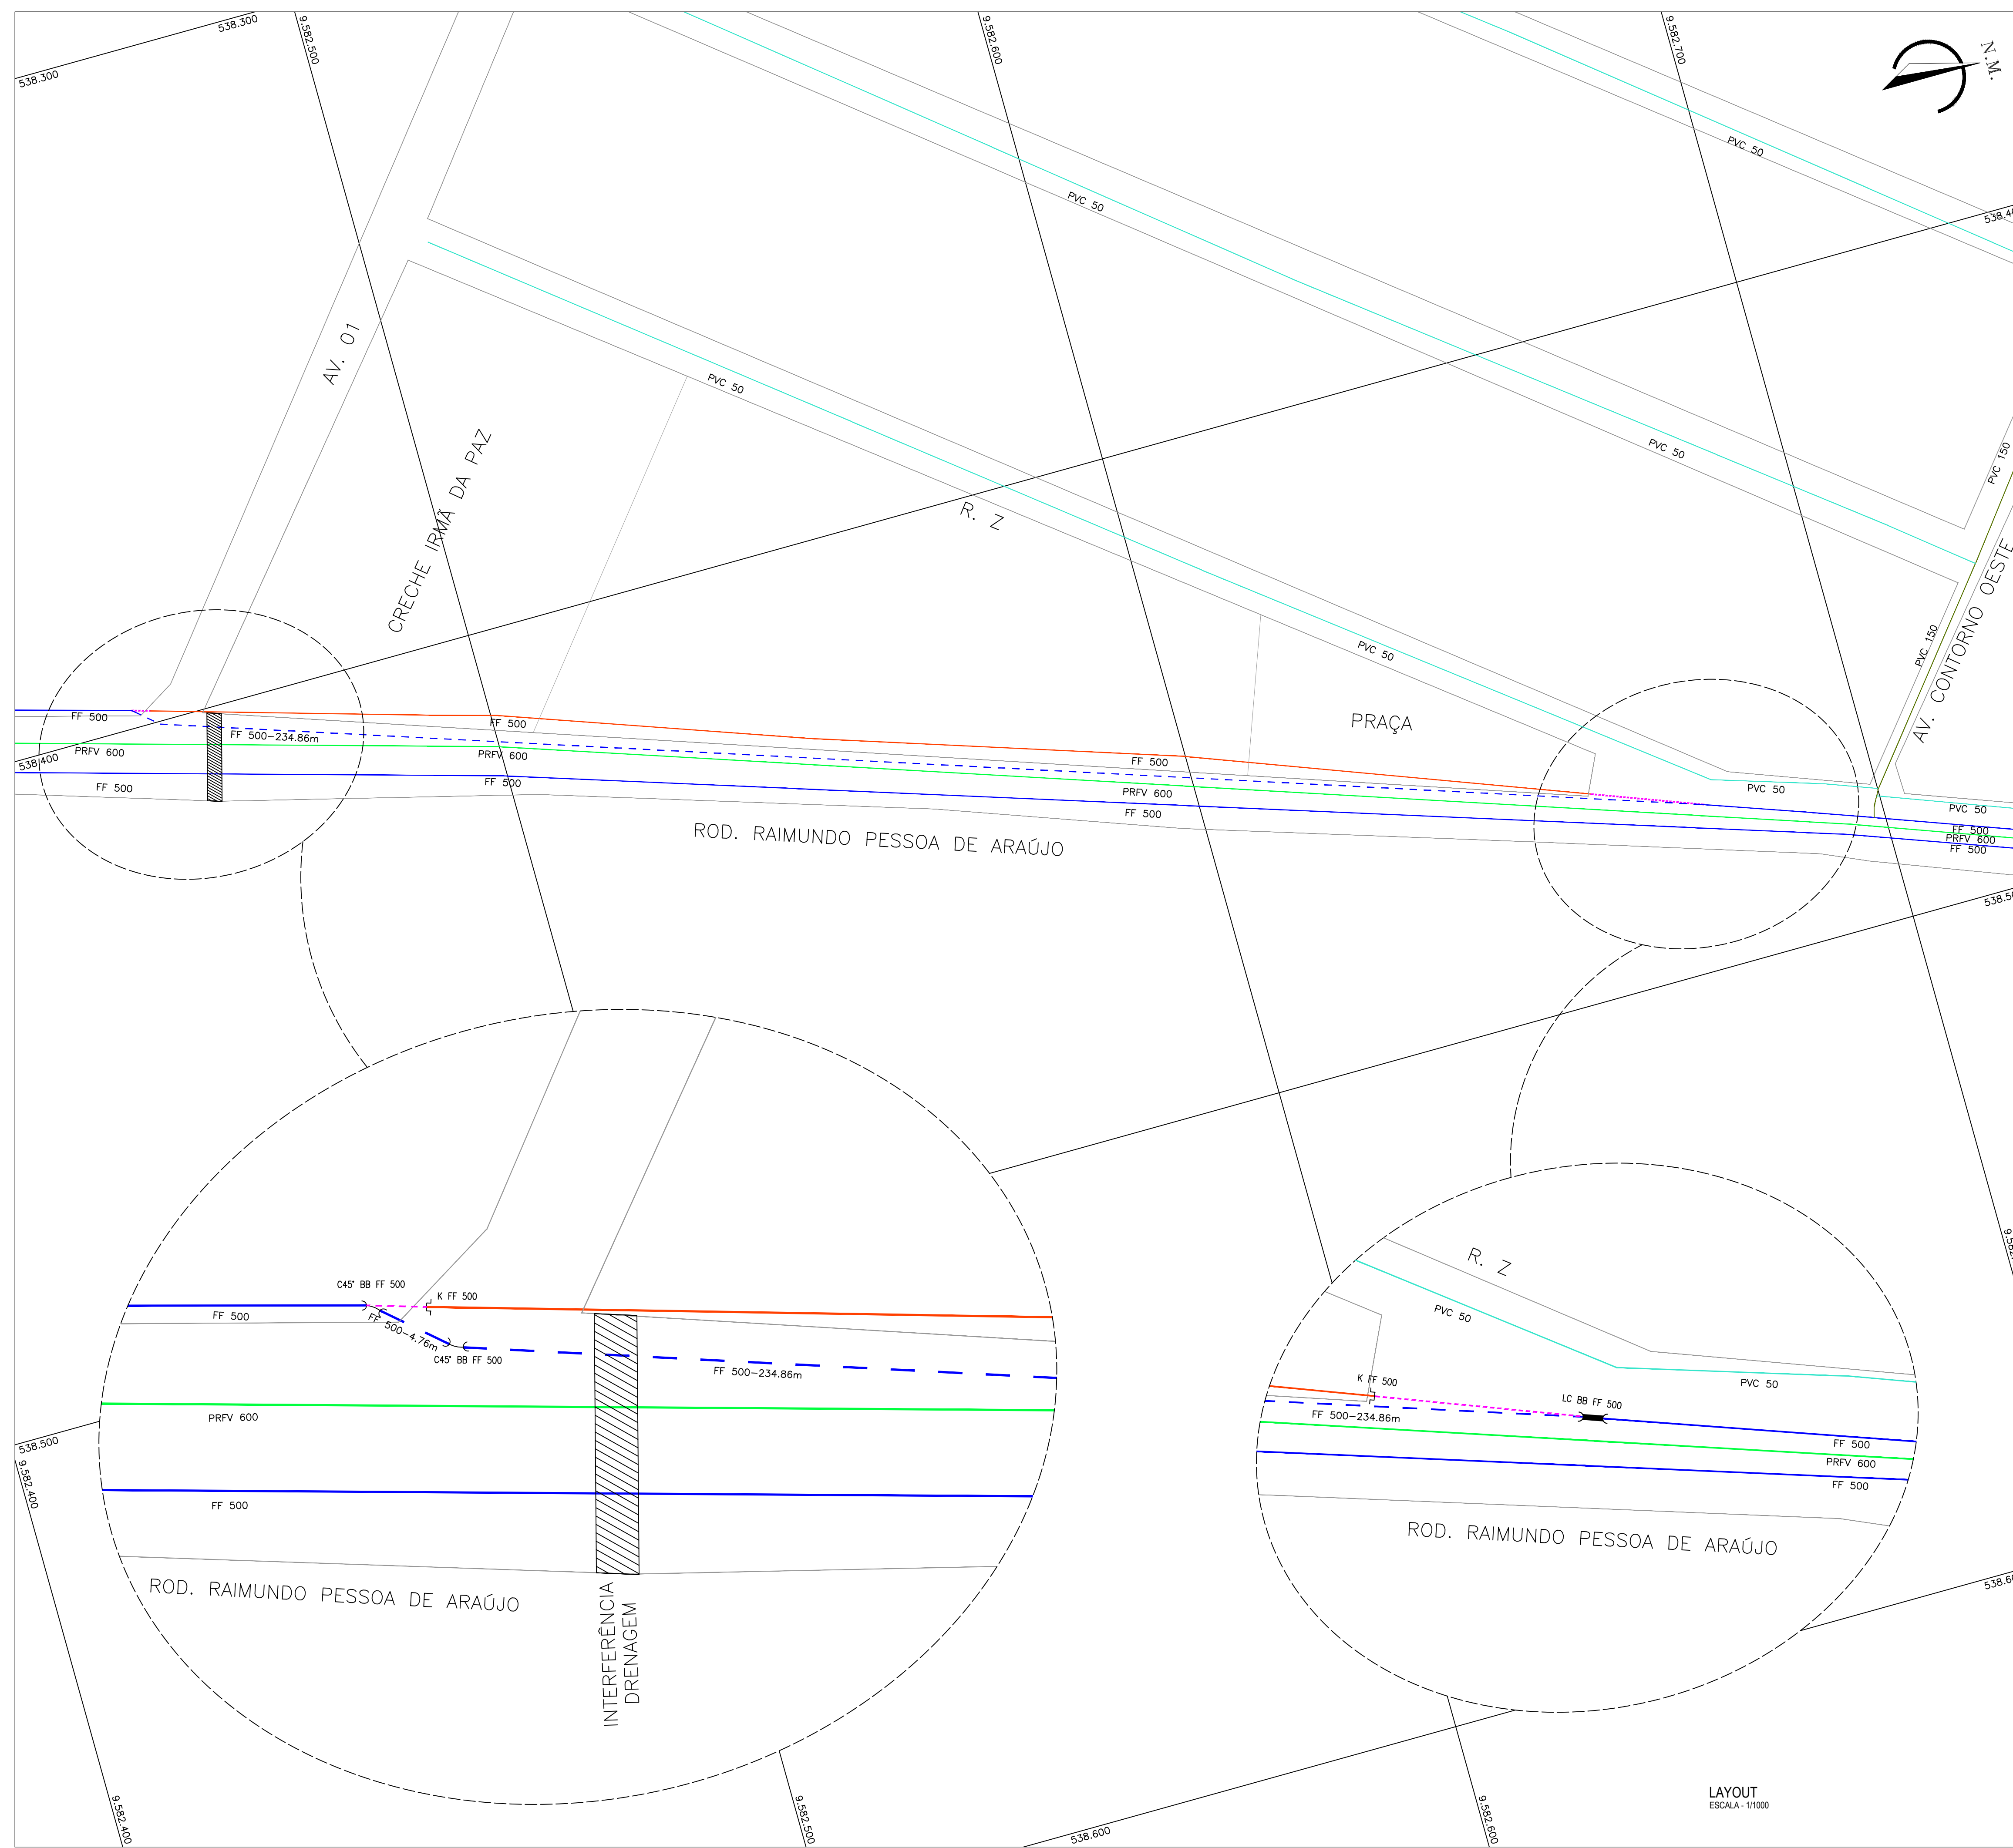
538.300
538.300
9.582.500
9.582.600
9.582.700
N.M.
PVC 50
PVC 50
538.4
AV. 01
PVC 50
PVC 50
CRECHE IRMÃ DA PAZ
R. Z
PVC 150
AV. CONTORNO OESTE
PVC 150
PVC 50
PRAÇA
FF 500
FF 500
FF 500–234.86m
538.400
PRFV 600
PRFV 600
FF 500
FF 500
FF 500
PRFV 600
FF 500
PVC 50
PVC 50
FF 500
PRFV 600
FF 500
ROD. RAIMUNDO PESSOA DE ARAÚJO
538.5
C45° BB FF 500
K FF 500
FF 500
FF 500–4.76m
C45° BB FF 500
FF 500–234.86m
PRFV 600
538.500
9.582.400
FF 500
ROD. RAIMUNDO PESSOA DE ARAÚJO
INTERFERÊNCIA DRENAGEM
R. Z
PVC 50
K FF 500
LC BB FF 500
PVC 50
FF 500–234.86m
FF 500
PRFV 600
FF 500
ROD. RAIMUNDO PESSOA DE ARAÚJO
538.6
9.58
LAYOUT
ESCALA - 1/1000
9.582.400
9.582.500
538.600
9.582.600